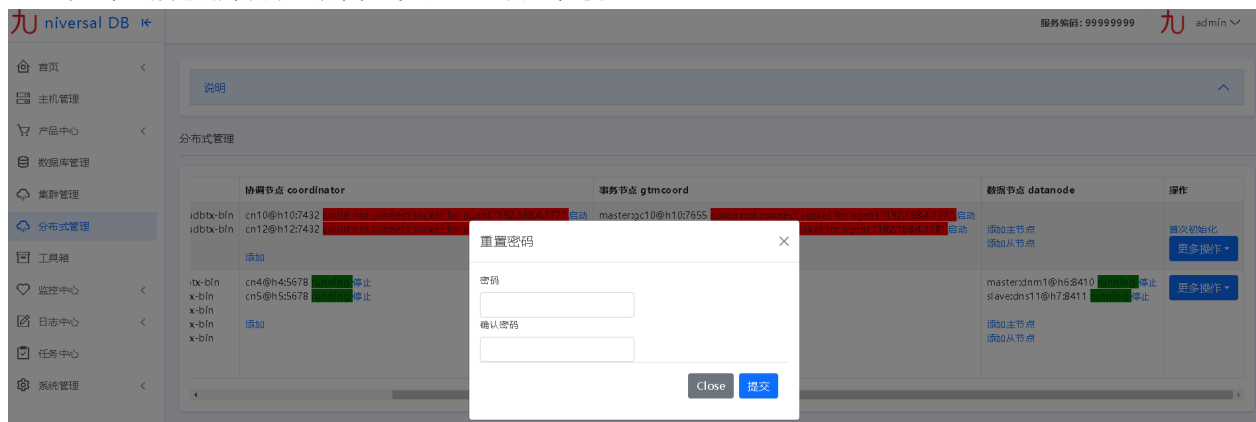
niversal DB ⇤

服务编码：99999999

admin

首页

主机管理

产品中心

数据库管理

集群管理

分布式管理

工具箱

监控中心

日志中心

任务中心

系统管理

说明

分布式管理

| | 协调节点 coordinator | 事务节点 gtmcoord | 数据节点 datanode | 操作 |
|---|---|---|---|---|
| adbtx-bin adbtx-bin | cn10@h10:7432 could not connect socket for agent "192.168.4.17" 启动 cn12@h12:7432 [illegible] 启动 添加 | master:gc10@h10:7655 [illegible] 启动 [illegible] 启动 | 添加主节点 添加从节点 | 首次初始化 更多操作 |
| tx-bin x-bin x-bin x-bin x-bin | cn4@h4:5678 running 停止 cn5@h5:5678 running 停止 添加 | | master:dn1@h6:8410 running 停止 slave:dns11@h7:8411 running 停止 添加主节点 添加从节点 | 更多操作 |

重置密码

密码

确认密码

Close

提交